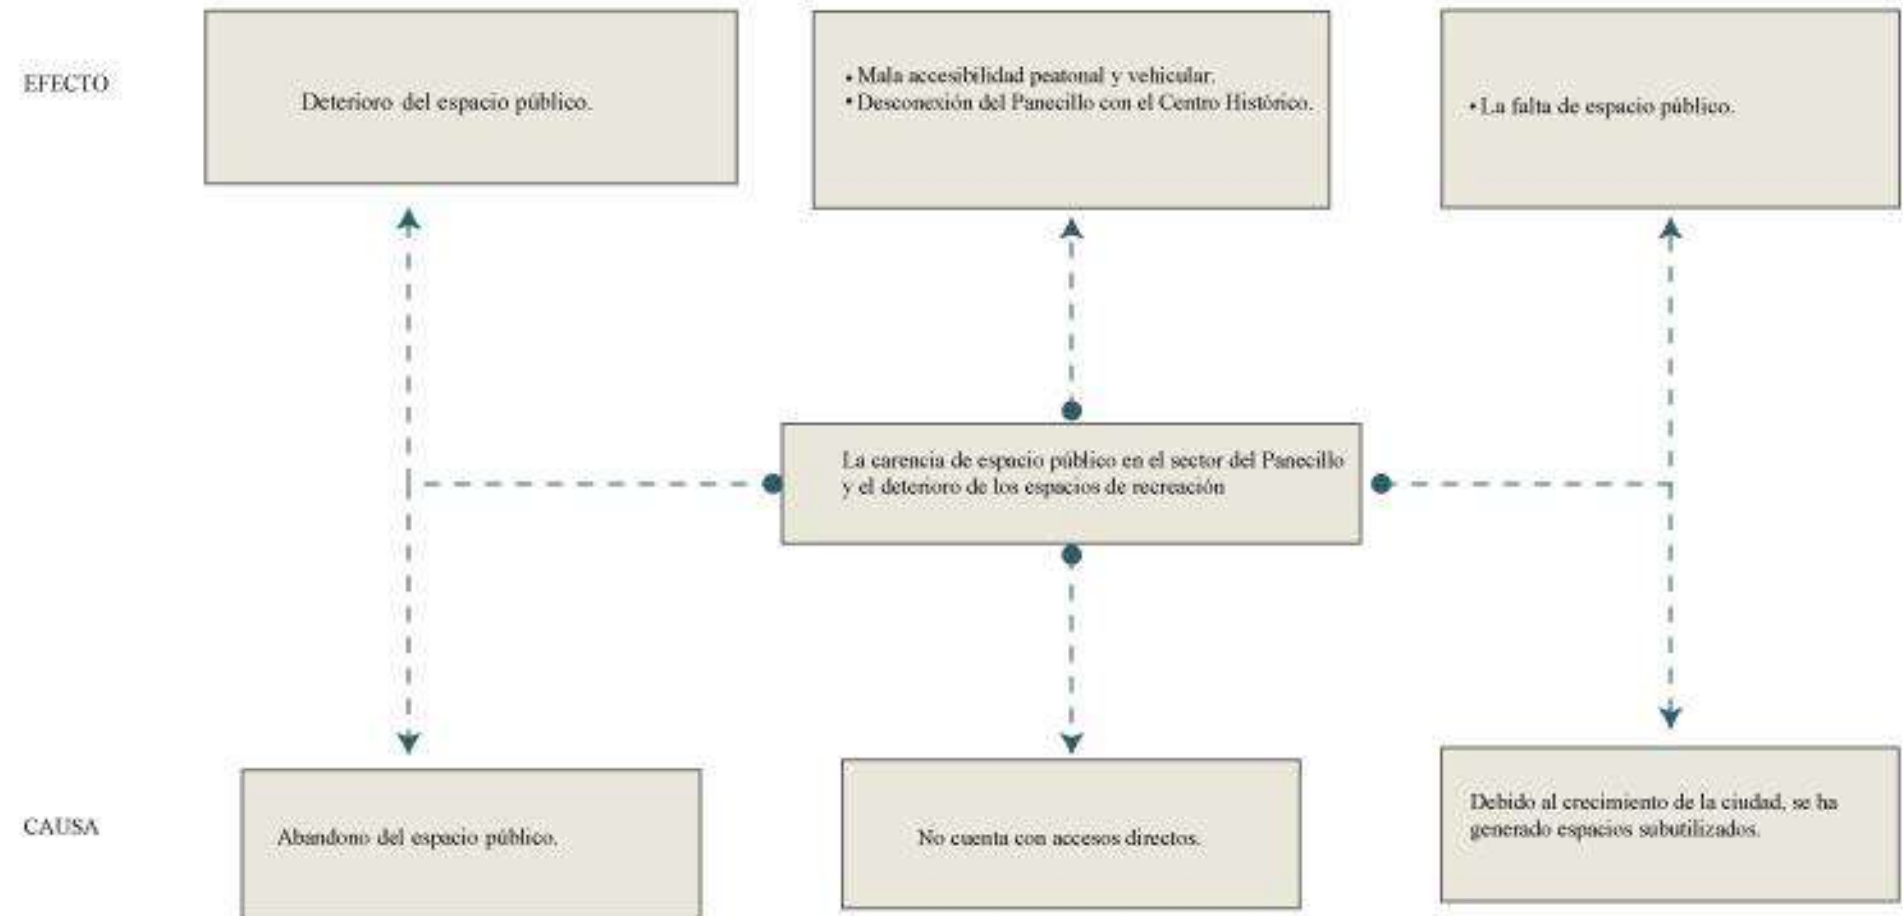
EFECTO

Deterioro del espacio público.

• Mala accesibilidad peatonal y vehicular.
• Desconexión del Panecillo con el Centro Histórico.

• La falta de espacio público.

La carencia de espacio público en el sector del Panecillo y el deterioro de los espacios de recreación

CAUSA

Abandono del espacio público.

No cuenta con accesos directos.

Debido al crecimiento de la ciudad, se ha generado espacios subutilizados.